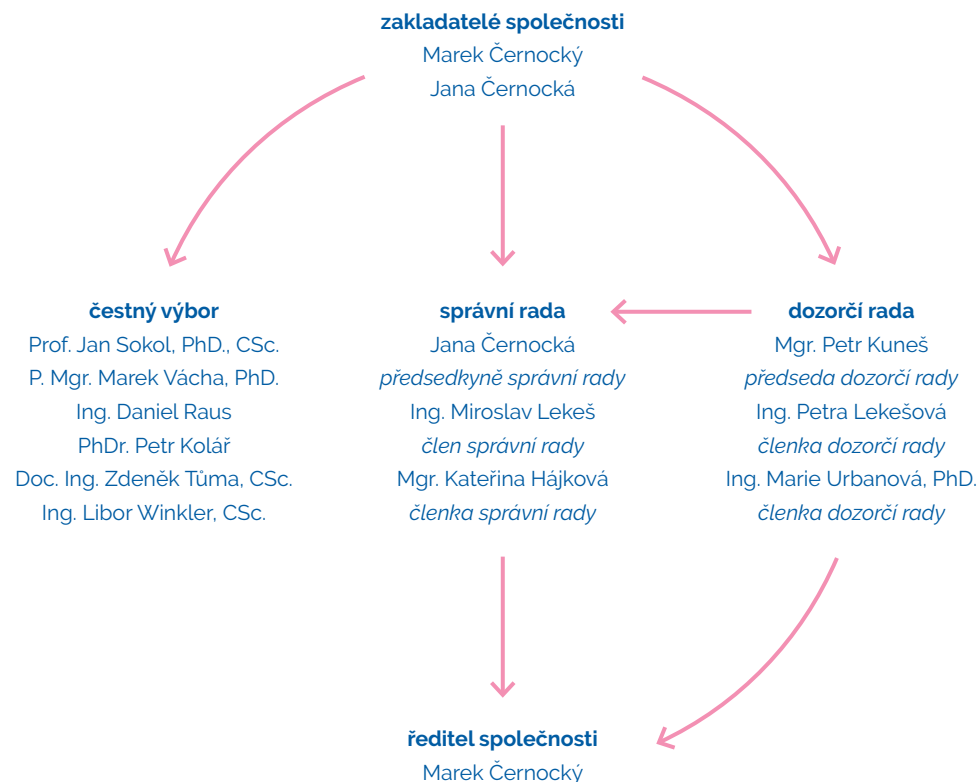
**zakladatelé společnosti**
Marek Černocký
Jana Černocká

**čestný výbor**
Prof. Jan Sokol, PhD., CSc.
P. Mgr. Marek Vácha, PhD.
Ing. Daniel Raus
PhDr. Petr Kolář
Doc. Ing. Zdeněk Tůma, CSc.
Ing. Libor Winkler, CSc.

**správní rada**
Jana Černocká
*předsedkyně správní rady*
Ing. Miroslav Lekeš
*člen správní rady*
Mgr. Kateřina Hájková
*členka správní rady*

**dozorčí rada**
Mgr. Petr Kuneš
*předseda dozorčí rady*
Ing. Petra Lekešová
*členka dozorčí rady*
Ing. Marie Urbanová, PhD.
*členka dozorčí rady*

**ředitel společnosti**
Marek Černocký